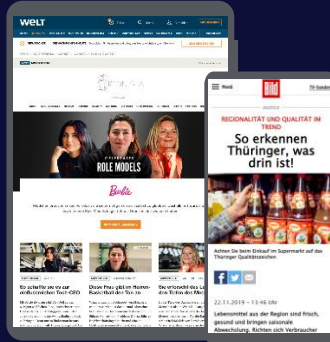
WELT

ROLE MODELS

Barbie

So schaffte sie es zur erfolgreichen Tech-CEO

Diese Frau gibt im Herren-Reiterclub den Ton an

Sie erkennt das Lo... dem Tintin der Kl...

BILD

Menü

TV-Sendu

REGIONALITÄT UND QUALITÄT IM TREND

So erkennen Thüringer, was drin ist!

Achten Sie beim Einkauf im Supermarkt auf das Thüringer Qualitätszeichen

22.11.2019 – 13:46 Uhr

Lebensmittel aus der Region sind frisch, gesund und bringen saisonale Abwechslung. Richten sich Verbraucher